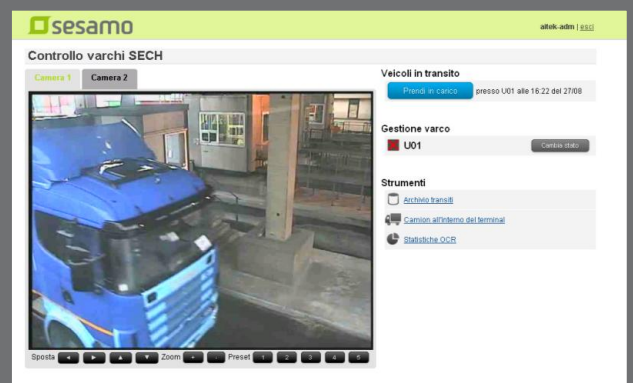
sesamo

altek-adm | esci

Controllo varchi SECH

Camera 1 Camera 2

Sposta Zoom Preset 1 2 3 4 5

Veicoli in transito

Prendi in carico presso U01 alle 16:22 del 27/08

Gestione varco

U01

Cambia stato

Strumenti

Archivio transiti

Camion all'interno del terminal

Statistiche OCR